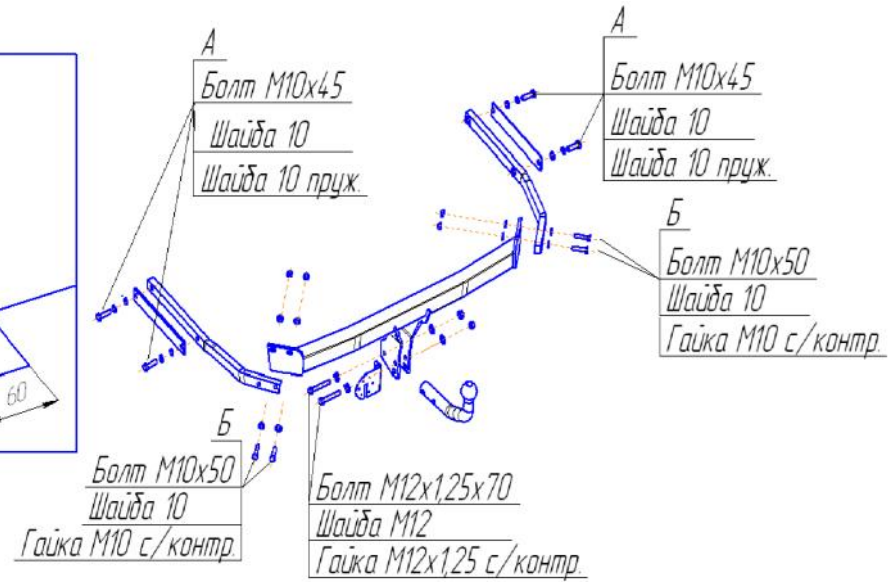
А
Болт М10х45
Шайба 10
Шайба 10 пруж.

А
Болт М10х45
Шайба 10
Шайба 10 пруж.

Б
Болт М10х50
Шайба 10
Гайка М10 с/контр.

60

Б
Болт М10х50
Шайба 10
Гайка М10 с/контр.

Болт М12х1,25х70
Шайба М12
Гайка М12х1,25 с/контр.